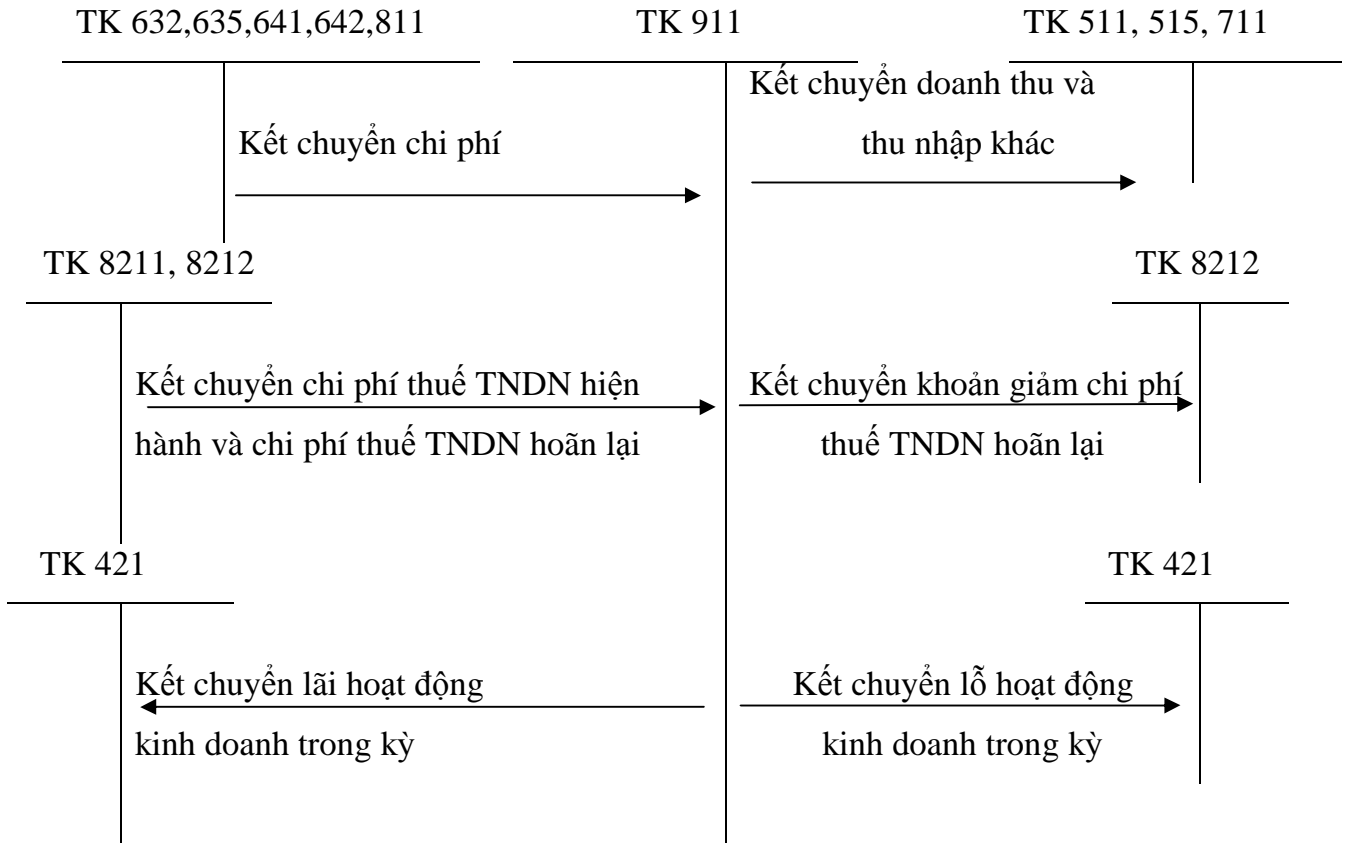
TK 632,635,641,642,811

TK 911

TK 511, 515, 711

Kết chuyển chi phí

Kết chuyển doanh thu và thu nhập khác

TK 8211, 8212

TK 8212

Kết chuyển chi phí thuế TNDN hiện hành và chi phí thuế TNDN hoãn lại

Kết chuyển khoản giảm chi phí thuế TNDN hoãn lại

TK 421

TK 421

Kết chuyển lãi hoạt động kinh doanh trong kỳ

Kết chuyển lỗ hoạt động kinh doanh trong kỳ